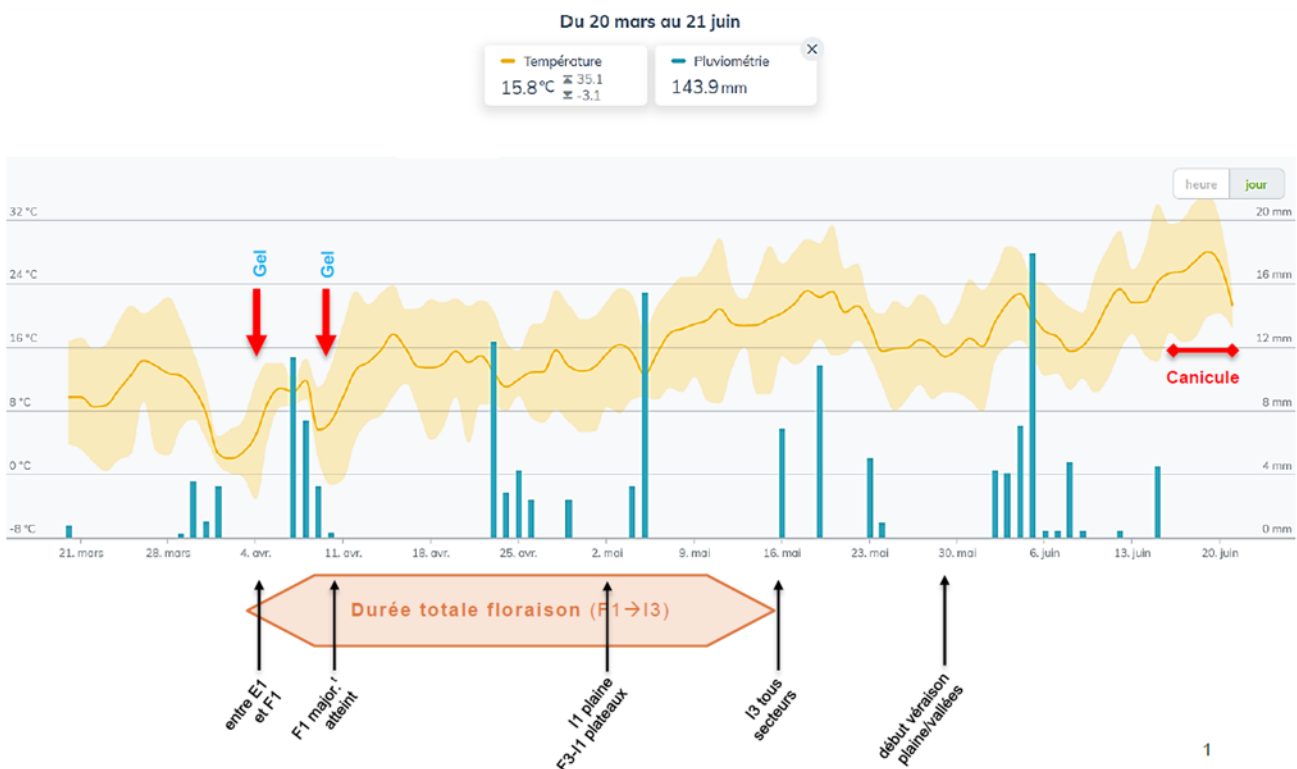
Du 20 mars au 21 juin

Température
15.8 °C 35.1 -3.1

Pluviométrie
143.9 mm

heure
jour

32 °C
24 °C
16 °C
8 °C
0 °C
-8 °C

20 mm
16 mm
12 mm
8 mm
4 mm
0 mm

Gel
Gel

Canicule

21. mars
28. mars
4. avr.
11. avr.
18. avr.
25. avr.
2. mai
9. mai
16. mai
23. mai
30. mai
6. juin
13. juin
20. juin

Durée totale floraison (F1→I3)

entre E1 et F1

F1 major. t atteint

I1 plaine F3-I1 plateaux

I3 tous secteurs

début véraison plaine/vallées

1